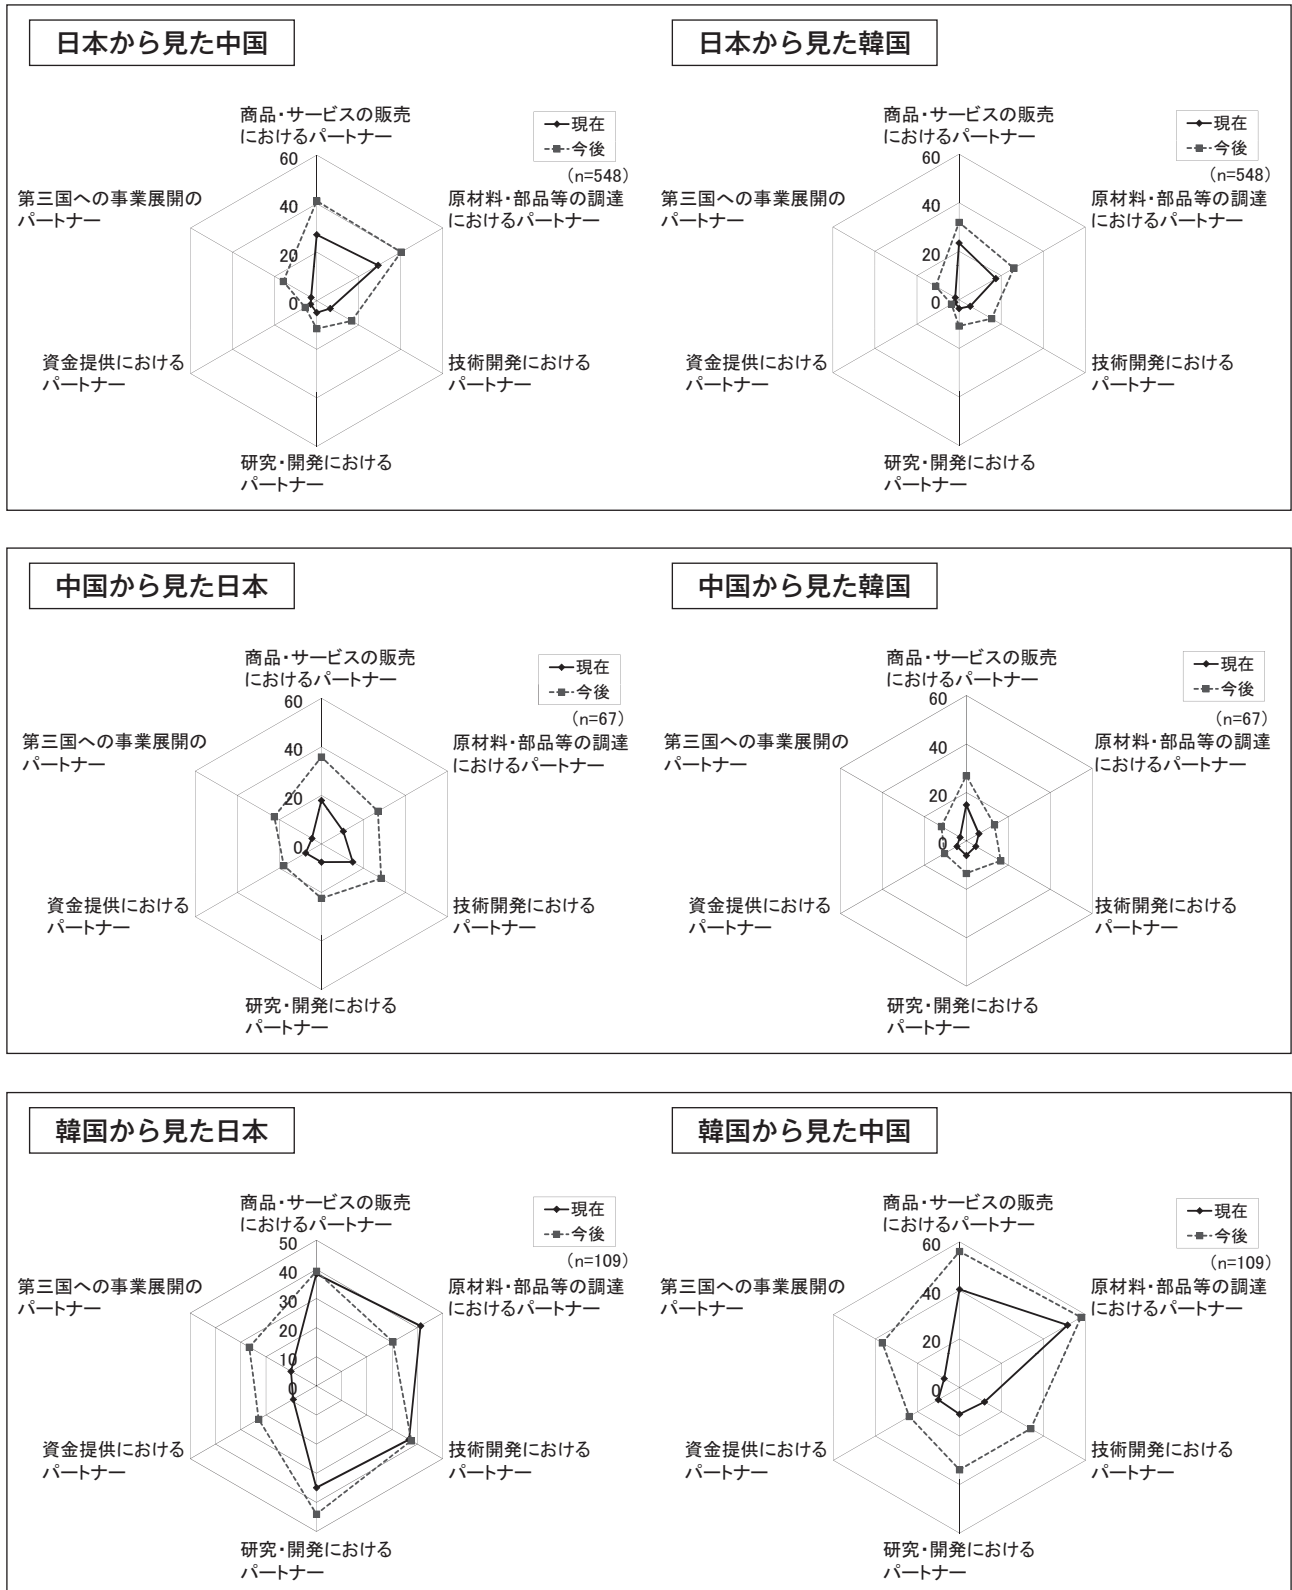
日本から見た中国

商品・サービスの販売におけるパートナー

現在
今後
(n=548)

60
40
20
0

第三国への事業展開のパートナー

原材料・部品等の調達におけるパートナー

資金提供におけるパートナー

技術開発におけるパートナー

研究・開発におけるパートナー

日本から見た韓国

商品・サービスの販売におけるパートナー

現在
今後
(n=548)

60
40
20
0

第三国への事業展開のパートナー

原材料・部品等の調達におけるパートナー

資金提供におけるパートナー

技術開発におけるパートナー

研究・開発におけるパートナー

中国から見た日本

商品・サービスの販売におけるパートナー

現在
今後
(n=67)

60
40
20
0

第三国への事業展開のパートナー

原材料・部品等の調達におけるパートナー

資金提供におけるパートナー

技術開発におけるパートナー

研究・開発におけるパートナー

中国から見た韓国

商品・サービスの販売におけるパートナー

現在
今後
(n=67)

60
40
20
0

第三国への事業展開のパートナー

原材料・部品等の調達におけるパートナー

資金提供におけるパートナー

技術開発におけるパートナー

研究・開発におけるパートナー

韓国から見た日本

商品・サービスの販売におけるパートナー

現在
今後
(n=109)

50
40
30
20
10
0

第三国への事業展開のパートナー

原材料・部品等の調達におけるパートナー

資金提供におけるパートナー

技術開発におけるパートナー

研究・開発におけるパートナー

韓国から見た中国

商品・サービスの販売におけるパートナー

現在
今後
(n=109)

60
40
20
0

第三国への事業展開のパートナー

原材料・部品等の調達におけるパートナー

資金提供におけるパートナー

技術開発におけるパートナー

研究・開発におけるパートナー